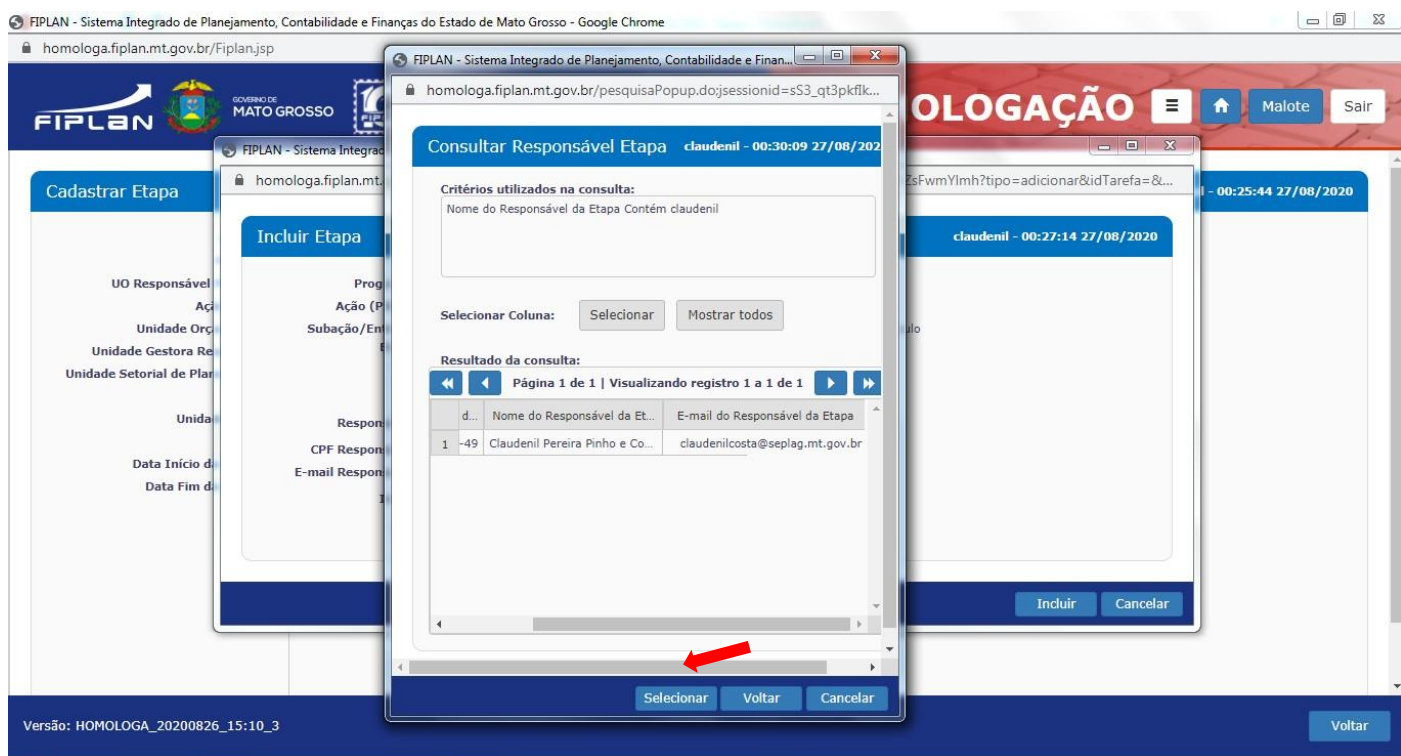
FIPLAN - Sistema Integrado de Planejamento, Contabilidade e Finanças do Estado de Mato Grosso - Google Chrome
homologa.fiplan.mt.gov.br/Fiplan.jsp

FIPLAN GOVERNO DE MATO GROSSO

OLOGAÇÃO Malote Sair

FIPLAN - Sistema Integrado de Planejamento, Contabilidade e Finan...
homologa.fiplan.mt.gov.br/pesquisaPopup.do;jsessionid=sS3_qt3pkfIk...

Consultar Responsável Etapa claudenil - 00:30:09 27/08/202

Critérios utilizados na consulta:
Nome do Responsável da Etapa Contém claudenil

Selecionar Coluna: Selecionar Mostrar todos

Resultado da consulta:
Página 1 de 1 | Visualizando registro 1 a 1 de 1

| | d... | Nome do Responsável da Et... | E-mail do Responsável da Etapa |
|---|---|---|---|
| 1 | -49 | Claudenil Pereira Pinho e Co... | claudenilcosta@seplag.mt.gov.br |

Selecionar Voltar Cancelar

FIPLAN - Sistema Integrad
homologa.fiplan.mt.
ZsFwmYlmh?tipo=adicionar&idTarefa=&...

Incluir Etapa claudenil - 00:27:14 27/08/2020
Prog
Ação (P
Subação/Ent
Respon
CPF Respon
E-mail Respon
Incluir Cancelar

Cadastrar Etapa - 00:25:44 27/08/2020
UO Responsável
Açã
Unidade Orç
Unidade Gestora Re
Unidade Setorial de Plan
Unida
Data Início d
Data Fim d

Versão: HOMOLOGA_20200826_15:10_3
Voltar